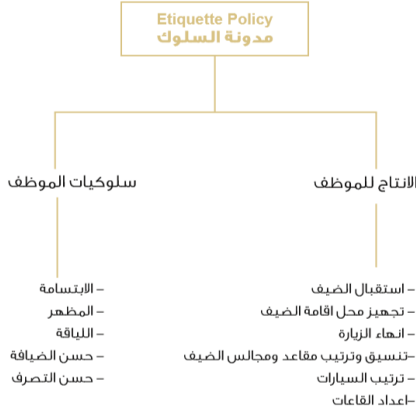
Etiquette Policy
مدونة السلوك

الانتاج للموظف

– استقبال الضيف
– تجهيز محل اقامة الضيف
– انهاء الزيارة
–تنسيق وترتيب مقاعد ومجالس الضيف
– ترتيب السيارات
–اعداد القاعات

سلوكيات الموظف

– الابتسامة
– المظهر
– اللباقة
– حسن الضيافة
– حسن التصرف